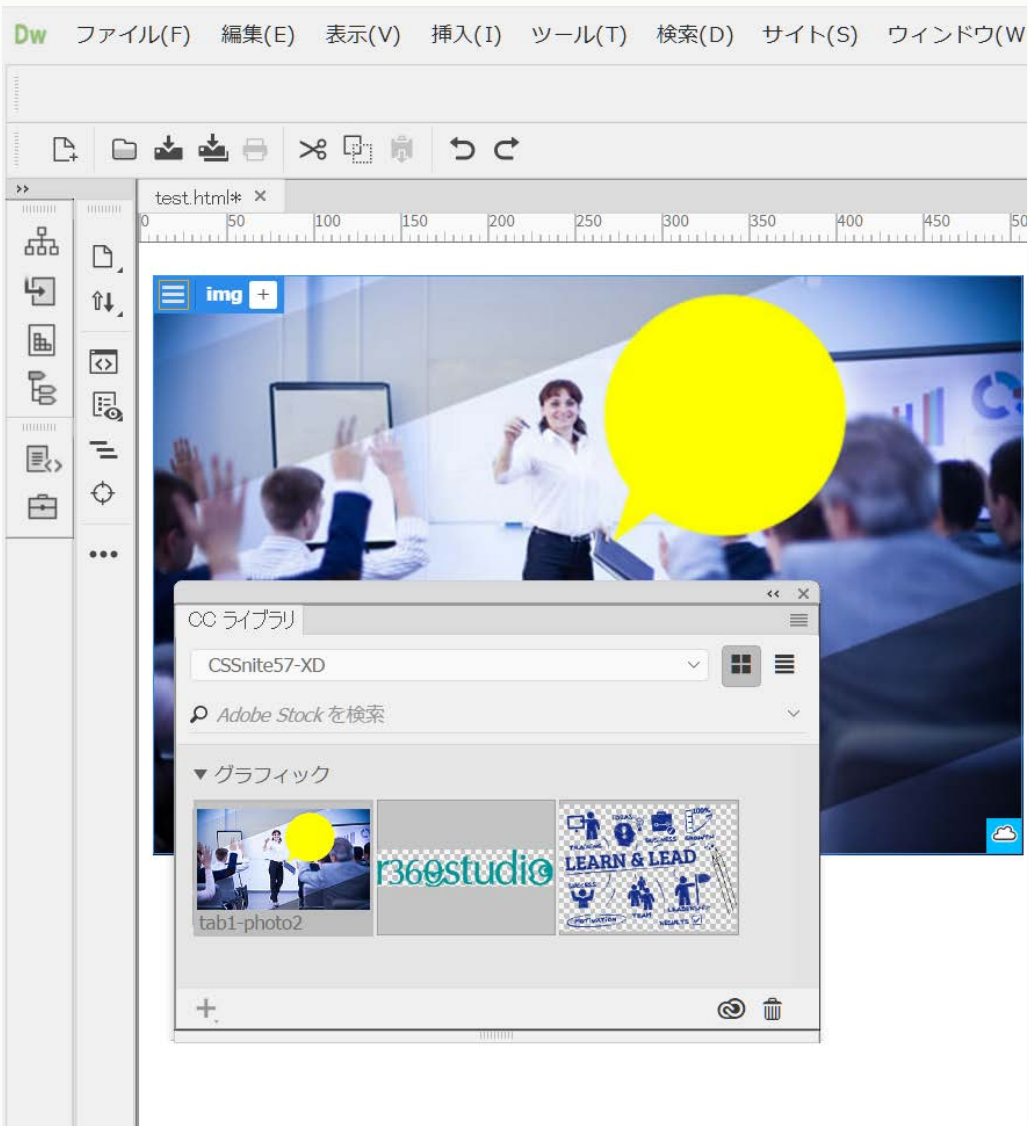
Dw ファイル(F) 編集(E) 表示(V) 挿入(I) ツール(T) 検索(D) サイト(S) ウィンドウ(W

test.html* ×

0 50 100 150 200 250 300 350 400 450 50

img +

CC ライブラリ

CSSnite57-XD

Adobe Stock を検索

▼ グラフィック

tab1-photo2

r360studio

LEARN & LEAD

+